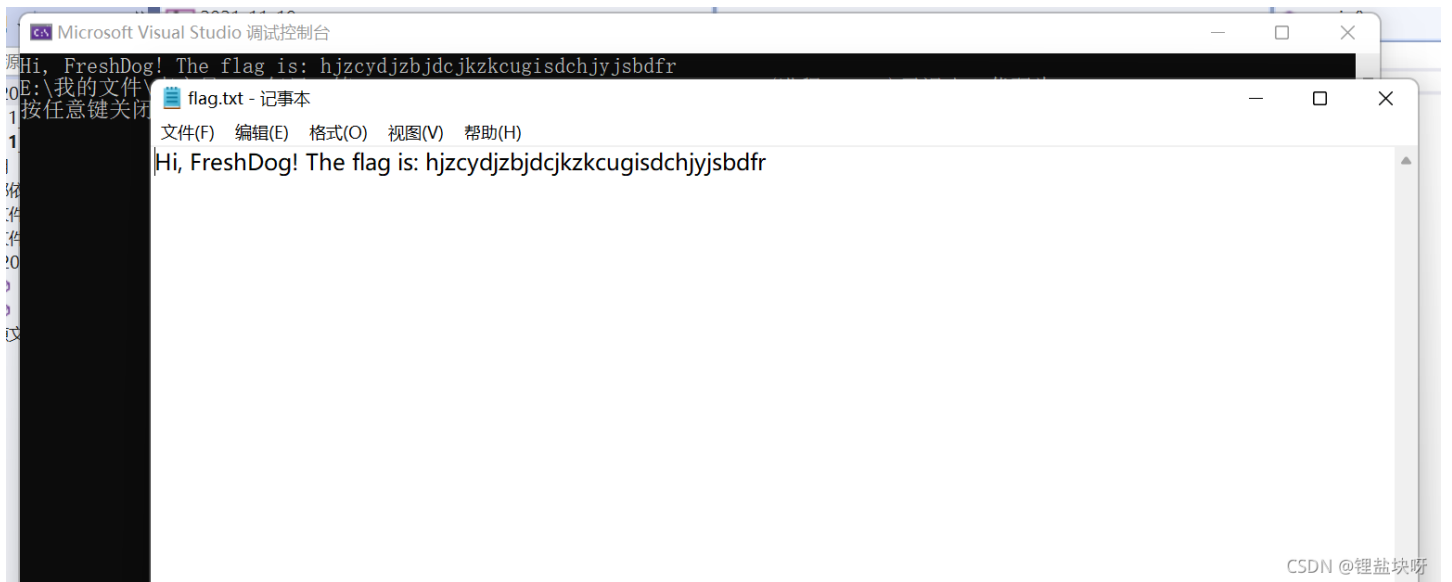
Microsoft Visual Studio 调试控制台

Hi, FreshDog! The flag is: hjzcydjzbjdcjkzkcugisdchjyjsbdfr
E:\我的文件\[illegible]
按任意键关闭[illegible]

flag.txt - 记事本

文件(F) 编辑(E) 格式(O) 视图(V) 帮助(H)

Hi, FreshDog! The flag is: hjzcydjzbjdcjkzkcugisdchjyjsbdfr

CSDN @锂盐块呀